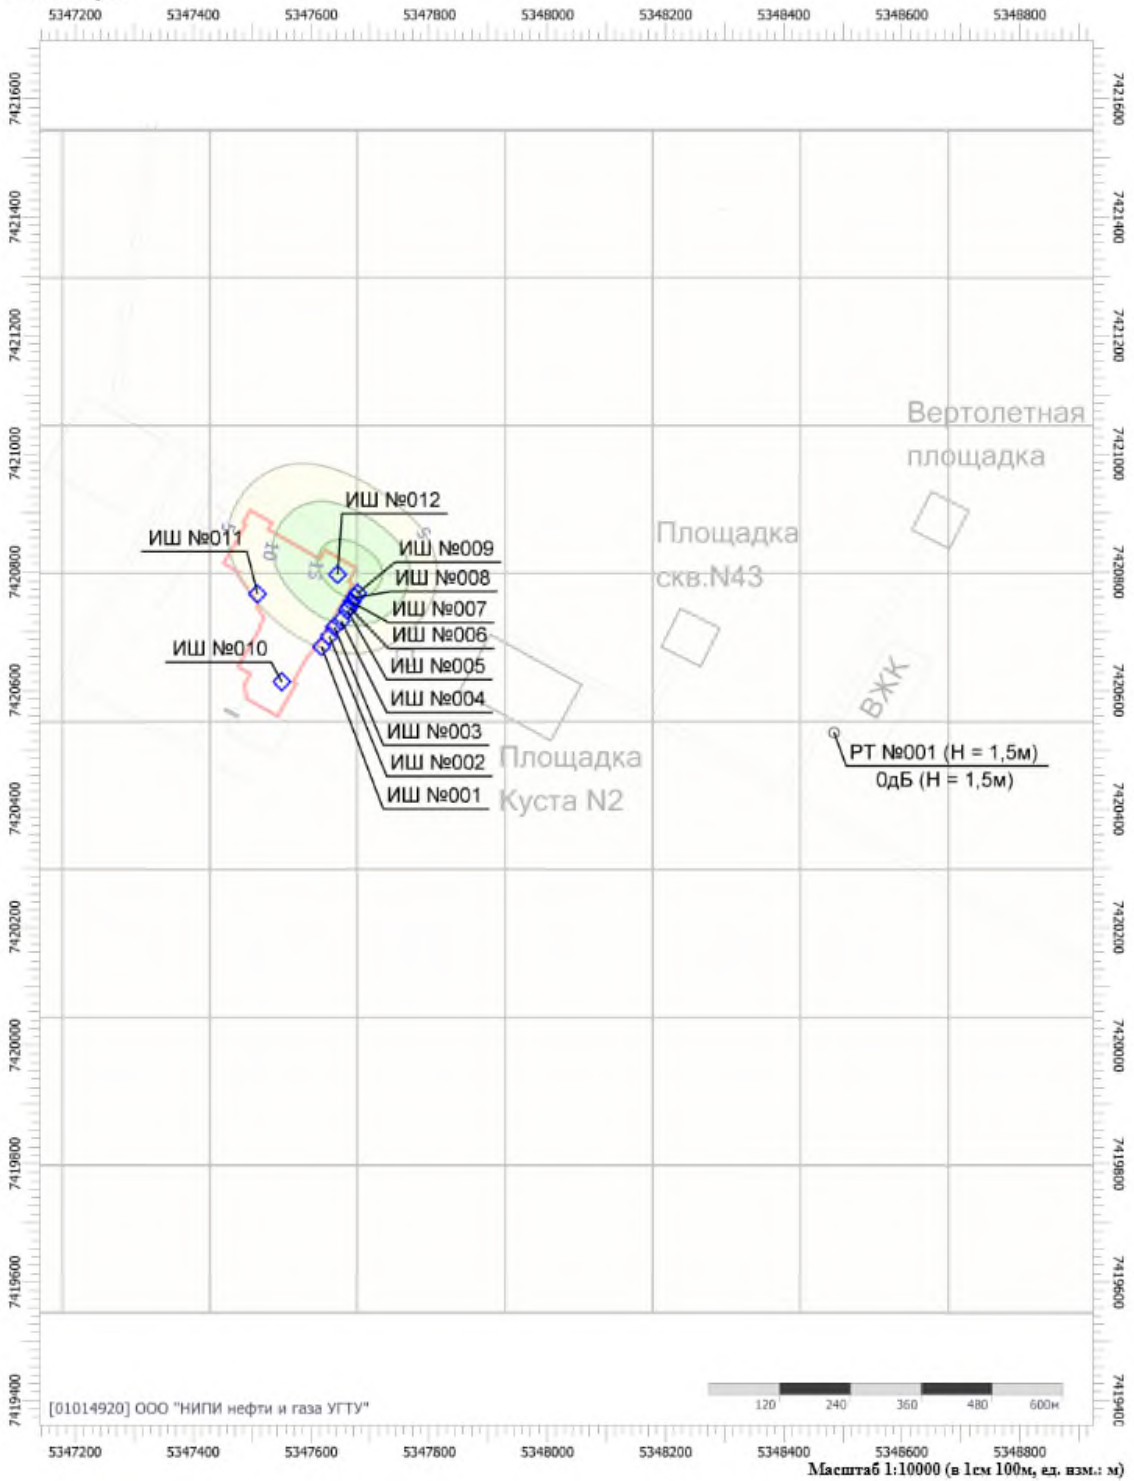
5347200 5347400 5347600 5347800 5348000 5348200 5348400 5348600 5348800

7421600
7421400
7421200
7421000
7420800
7420600
7420400
7420200
7420000
7419800
7419600
7419400

Вертолетная площадка

ИШ №012
ИШ №011
ИШ №009
ИШ №008
ИШ №007
ИШ №006
ИШ №005
ИШ №004
ИШ №003
ИШ №002
ИШ №001
ИШ №010

5
10
15
5

Площадка скв.N43

ВЖК

РТ №001 (Н = 1,5м)
0дБ (Н = 1,5м)

Площадка Куста N2

[01014920] ООО "НИПИ нефти и газа УГТУ"

120 240 360 480 600м

5347200 5347400 5347600 5347800 5348000 5348200 5348400 5348600 5348800
Масштаб 1:10000 (в 1см 100м, ед. изм.: м)